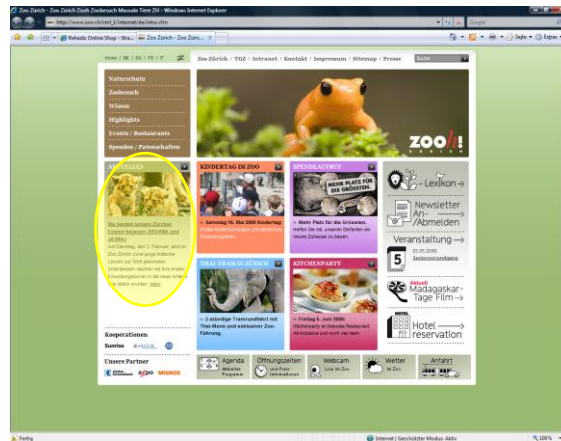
Zoo Zürich - Zoo Zürich Zoobesuch Masoala Tiere ZH - Windows Internet Explorer

http://www.zoo.ch/xml_1/internet/de/intro.cfm

Google

Rehadis Online Shop - Stra... | Zoo Zürich - Zoo Zürc...

Seite | Extras

Home | DE | EN | FR | IT

Zoo Zürich | TGZ | Intranet | Kontakt | Impressum | Sitemap | Presse

Suche

Naturschutz
Zoobesuch
Wissen
Highlights
Events / Restaurants
Spenden / Patenschaften

zoo!

AKTUELLES

Die beiden jungen Zürcher Löwen heissen JEVANA und AKIRA!

Am Dienstag, den 1. Februar, sind im Zoo Zürich zwei junge Indische Löwen zur Welt gekommen. Unterdessen machen sie ihre ersten Erkundungstouren in die neue Anlage. Die Weibchen... mehr

KINDERTAG IM ZOO

→ Samstag 10. Mai 2008 Kindertag

SPENDEAUFRUF

MEHR PLATZ FÜR DIE GRÖSSTEN.

→ Mehr Platz für die Grössten.

THAI TRAM IN ZÜRICH

→ 2-stündige Tramrundfahrt mit Thai-Menü und exklusiver Zoo-Führung.

KITCHENPARTY

→ Freitag 6. Juni 2008: Kitchenparty im Masoala Restaurant. All inclusive und noch viel mehr.

Lexikon →

Newsletter An-/Abmelden

Veranstaltung →

5

Aktuell Madagaskar-Tage Film →

Hotel reservation

Kooperationen

Sunrise

Unsere Partner

MIGROS

Agenda

Öffnungszeiten und Preis-Informationen

Webcam Live im Zoo

Wetter in Zoo

Anfahrt

Fertig

Internet | Geschützter Modus: Aktiv

100%